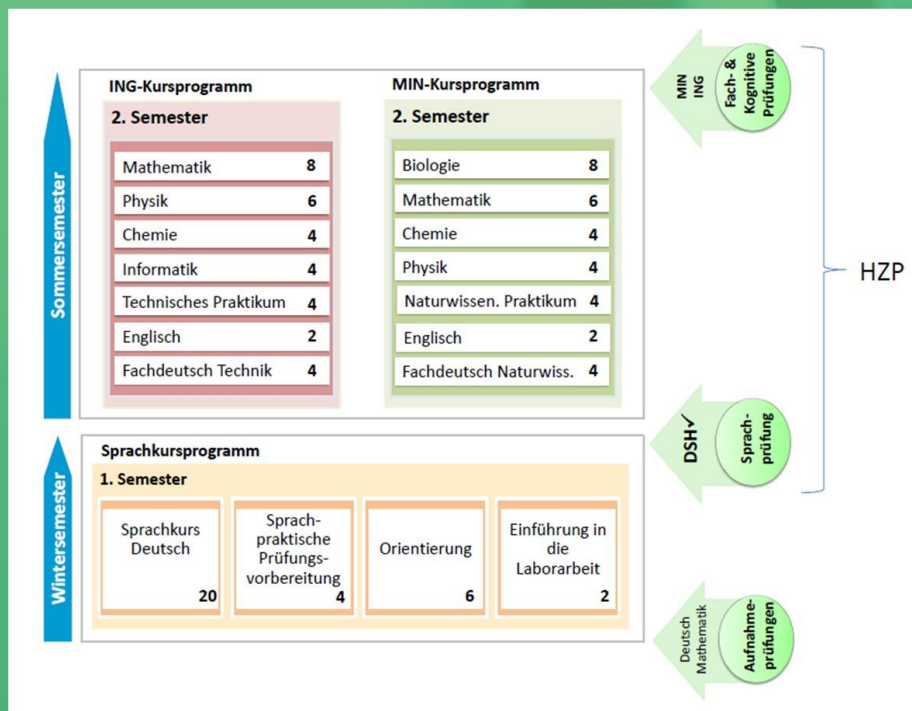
Sommersemester

ING-Kursprogramm

2. Semester

| | |
|---|---|
| Mathematik | 8 |
| Physik | 6 |
| Chemie | 4 |
| Informatik | 4 |
| Technisches Praktikum | 4 |
| Englisch | 2 |
| Fachdeutsch Technik | 4 |

MIN-Kursprogramm

2. Semester

| | |
|---|---|
| Biologie | 8 |
| Mathematik | 6 |
| Chemie | 4 |
| Physik | 4 |
| Naturwissen. Praktikum | 4 |
| Englisch | 2 |
| Fachdeutsch Naturwiss. | 4 |

MIN ING

Fach- & Kognitive Prüfungen

HZP

Wintersemester

Sprachkursprogramm

1. Semester

| Sprachkurs Deutsch 20 | Sprachpraktische Prüfungsvorbereitung 4 | Orientierung 6 | Einführung in die Laborarbeit 2 |
|---|---|---|---|

DSH✓

Sprachprüfung

Deutsch Mathematik

Aufnahmeprüfungen